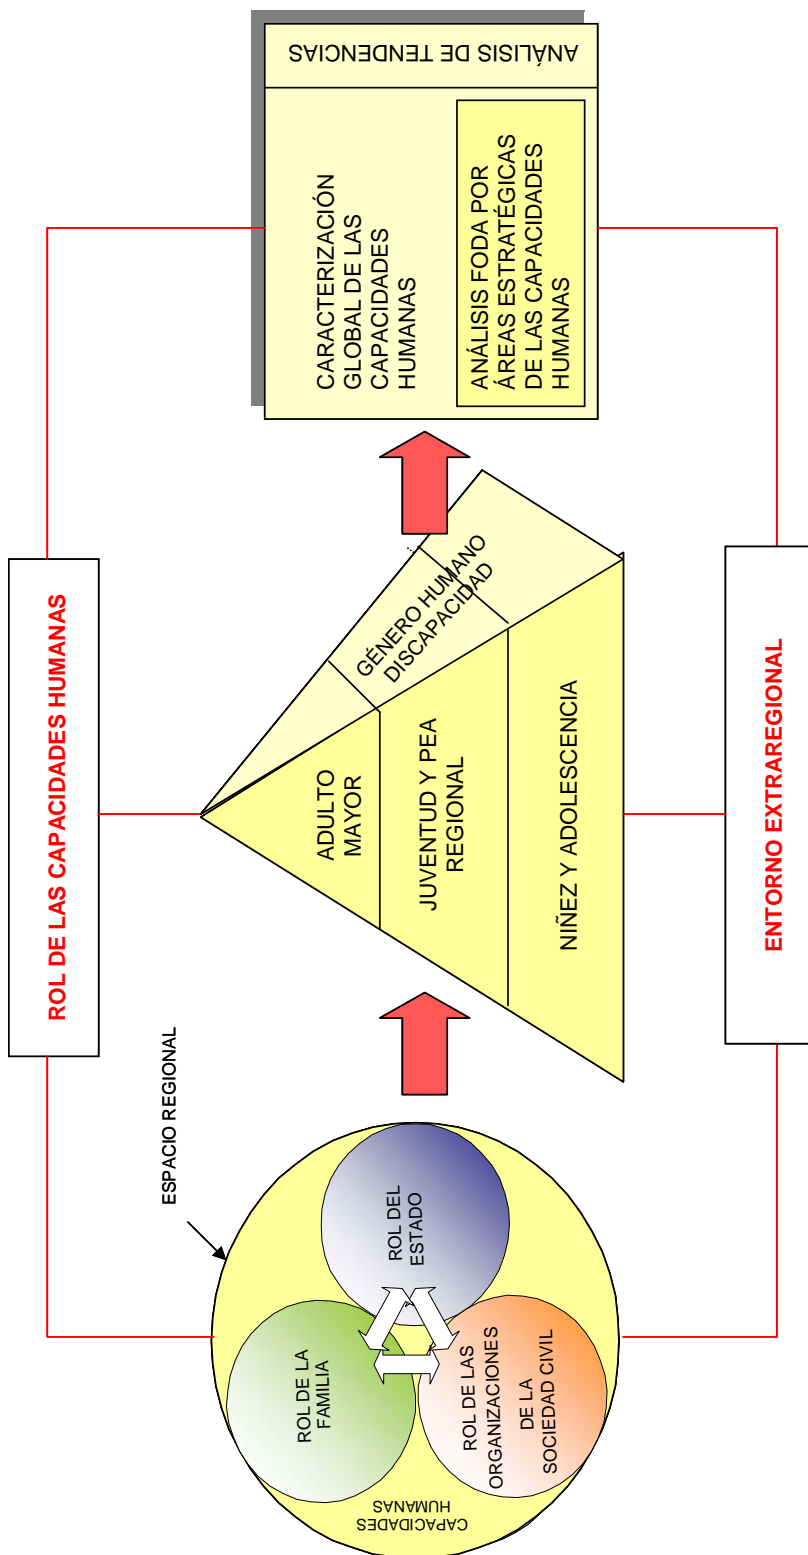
ROL DE LAS CAPACIDADES HUMANAS

ENTORNO EXTRAREGIONAL

ESPACIO REGIONAL

ROL DEL ESTADO

ROL DE LA FAMILIA

ROL DE LAS ORGANIZACIONES DE LA SOCIEDAD CIVIL

CAPACIDADES HUMANAS

ADULTO MAYOR

JUVENTUD Y PEA REGIONAL

NIÑEZ Y ADOLESCENCIA

GÉNERO HUMANO DISCAPACIDAD

ANÁLISIS DE TENDENCIAS

CARACTERIZACIÓN GLOBAL DE LAS CAPACIDADES HUMANAS

ANÁLISIS FODA POR ÁREAS ESTRATÉGICAS DE LAS CAPACIDADES HUMANAS